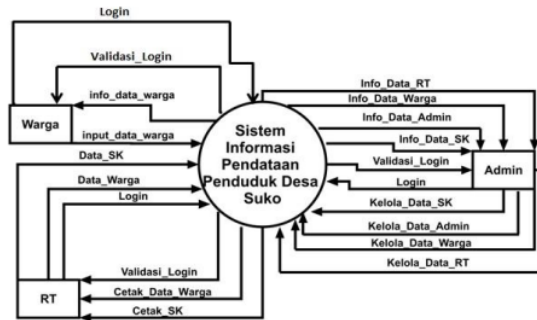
Login

Validasi_Login

info_data_warga

Warga

input_data_warga

Data_SK

Data_Warga

Login

Sistem Informasi Pendataan Penduduk Desa Suko

Info_Data_RT

Info_Data_Warga

Info_Data_Admin

Info_Data_SK

Validasi_Login

Admin

Login

Kelola_Data_SK

Kelola_Data_Admin

Kelola_Data_Warga

Kelola_Data_RT

Validasi_Login

RT

Cetak_Data_Warga

Cetak_SK